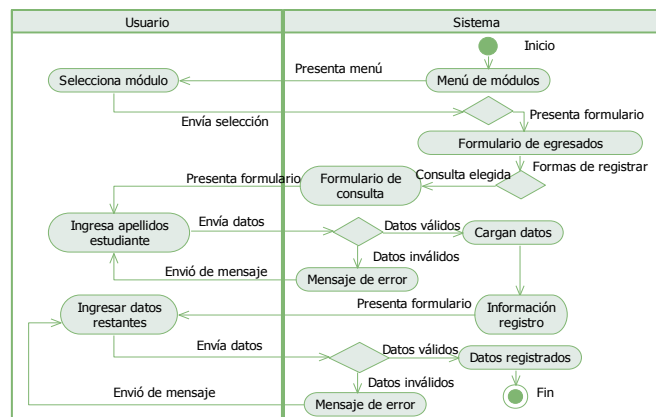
Usuario

Sistema

Inicio

Presenta menú

Selecciona módulo

Menú de módulos

Presenta formulario

Envía selección

Formulario de egresados

Formas de registrar

Presenta formulario

Formulario de consulta

Consulta elegida

Ingresa apellidos estudiante

Envía datos

Datos válidos

Cargan datos

Datos inválidos

Envió de mensaje

Mensaje de error

Ingresar datos restantes

Presenta formulario

Información registro

Envía datos

Datos válidos

Datos registrados

Datos inválidos

Fin

Envió de mensaje

Mensaje de error